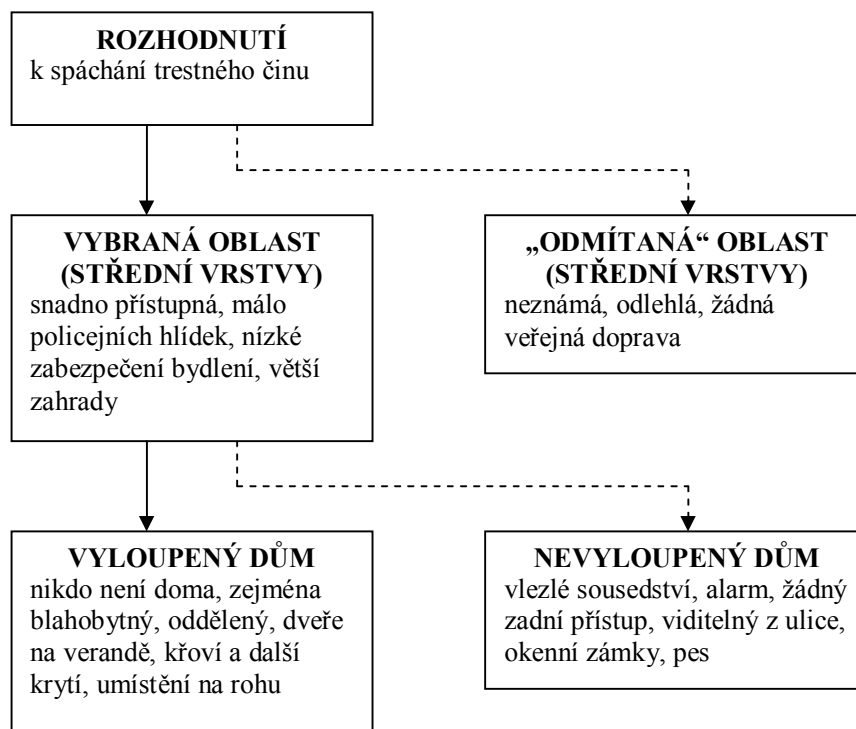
**ROZHODNUTÍ**
k spáchání trestného činu

**VYBRANÁ OBLAST (STŘEDNÍ VRSTVY)**
snadno přístupná, málo policejních hlídek, nízké zabezpečení bydlení, větší zahrady

**„ODMÍTANÁ“ OBLAST (STŘEDNÍ VRSTVY)**
neznámá, odlehlá, žádná veřejná doprava

**VYLOUPENÝ DŮM**
nikdo není doma, zejména blahobytný, oddělený, dveře na verandě, křoví a další krytí, umístění na rohu

**NEVYLOUPENÝ DŮM**
vlezlé sousedství, alarm, žádný zadní přístup, viditelný z ulice, okenní zámky, pes